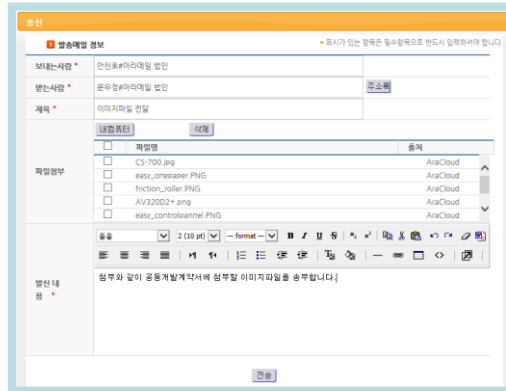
송신

발송메일 정보

* 표시가 있는 항목은 필수항목으로 반드시 입력하여야 합니다.

| 보내는사람 * | 안현호#아라메일 법인 |
|---|---|
| 받는사람 * | 문우정#아라메일 법인 주소록 |
| 제목 * | 이미지파일 전달 |

파일첨부

내컴퓨터 삭제

| | 파일명 | 출처 |
|---|---|---|
| ☐ | CS-700.jpg | AraCloud |
| ☐ | easy_onepaper.PNG | AraCloud |
| ☐ | friction_roller.PNG | AraCloud |
| ☐ | AV320D2+.png | AraCloud |
| ☐ | easy_controlpannel.PNG | AraCloud |

발신 내용 *

돋움 2 (10 pt) —format— B I U S

첨부와 같이 공동개발계약서에 첨부할 이미지파일을 송부합니다.

전송